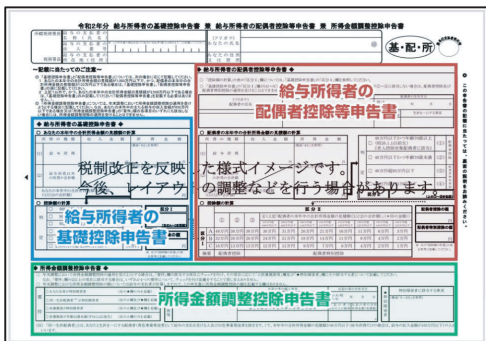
令和2年分　給与所得者の基礎控除申告書 兼 給与所得者の配偶者控除等申告書 兼 所得金額調整控除申告書

基・配・所

給与所得者の配偶者控除等申告書

給与所得者の
配偶者控除等申告書

給与所得者の基礎控除申告書

税制改正を反映した様式イメージです。
今後、レイアウトの調整などを行う場合があります。

給与所得者の
基礎控除申告書

所得金額調整控除申告書

所得金額調整控除申告書

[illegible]